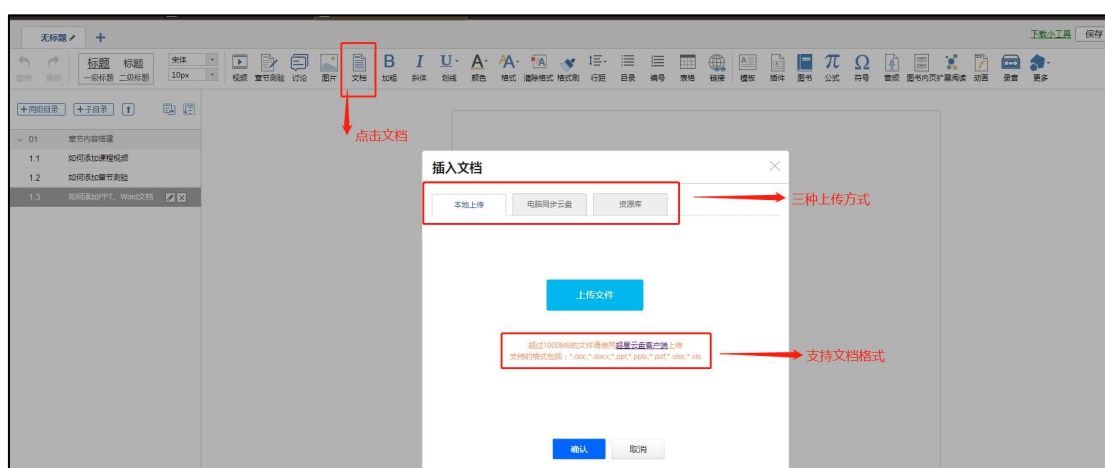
无标题 +

下载小工具 保存

撤销 重做 标题 标题 一级标题 二级标题 宋体 10px 视频 章节测验 讨论 图片 文档 加粗 斜体 划线 颜色 格式 清除格式 格式刷 行距 目录 编号 表格 链接 模板 插件 图书 公式 符号 音频 图书内页扩展阅读 动画 录音 更多

+同级目录 +子目录

01 章节内容描述
1.1 如何添加课程视频
1.2 如何添加章节测验
1.3 如何添加PPT、Word文档

点击文档

插入文档

本地上传 电脑同步云盘 资源库

三种上传方式

上传文件

超过1000MB的文件请使用超星云盘客户端上传
支持的格式包括：*.doc;*.docx;*.ppt;*.pptx;*.pdf;*.xlsx;*.xls

支持文档格式

确认 取消